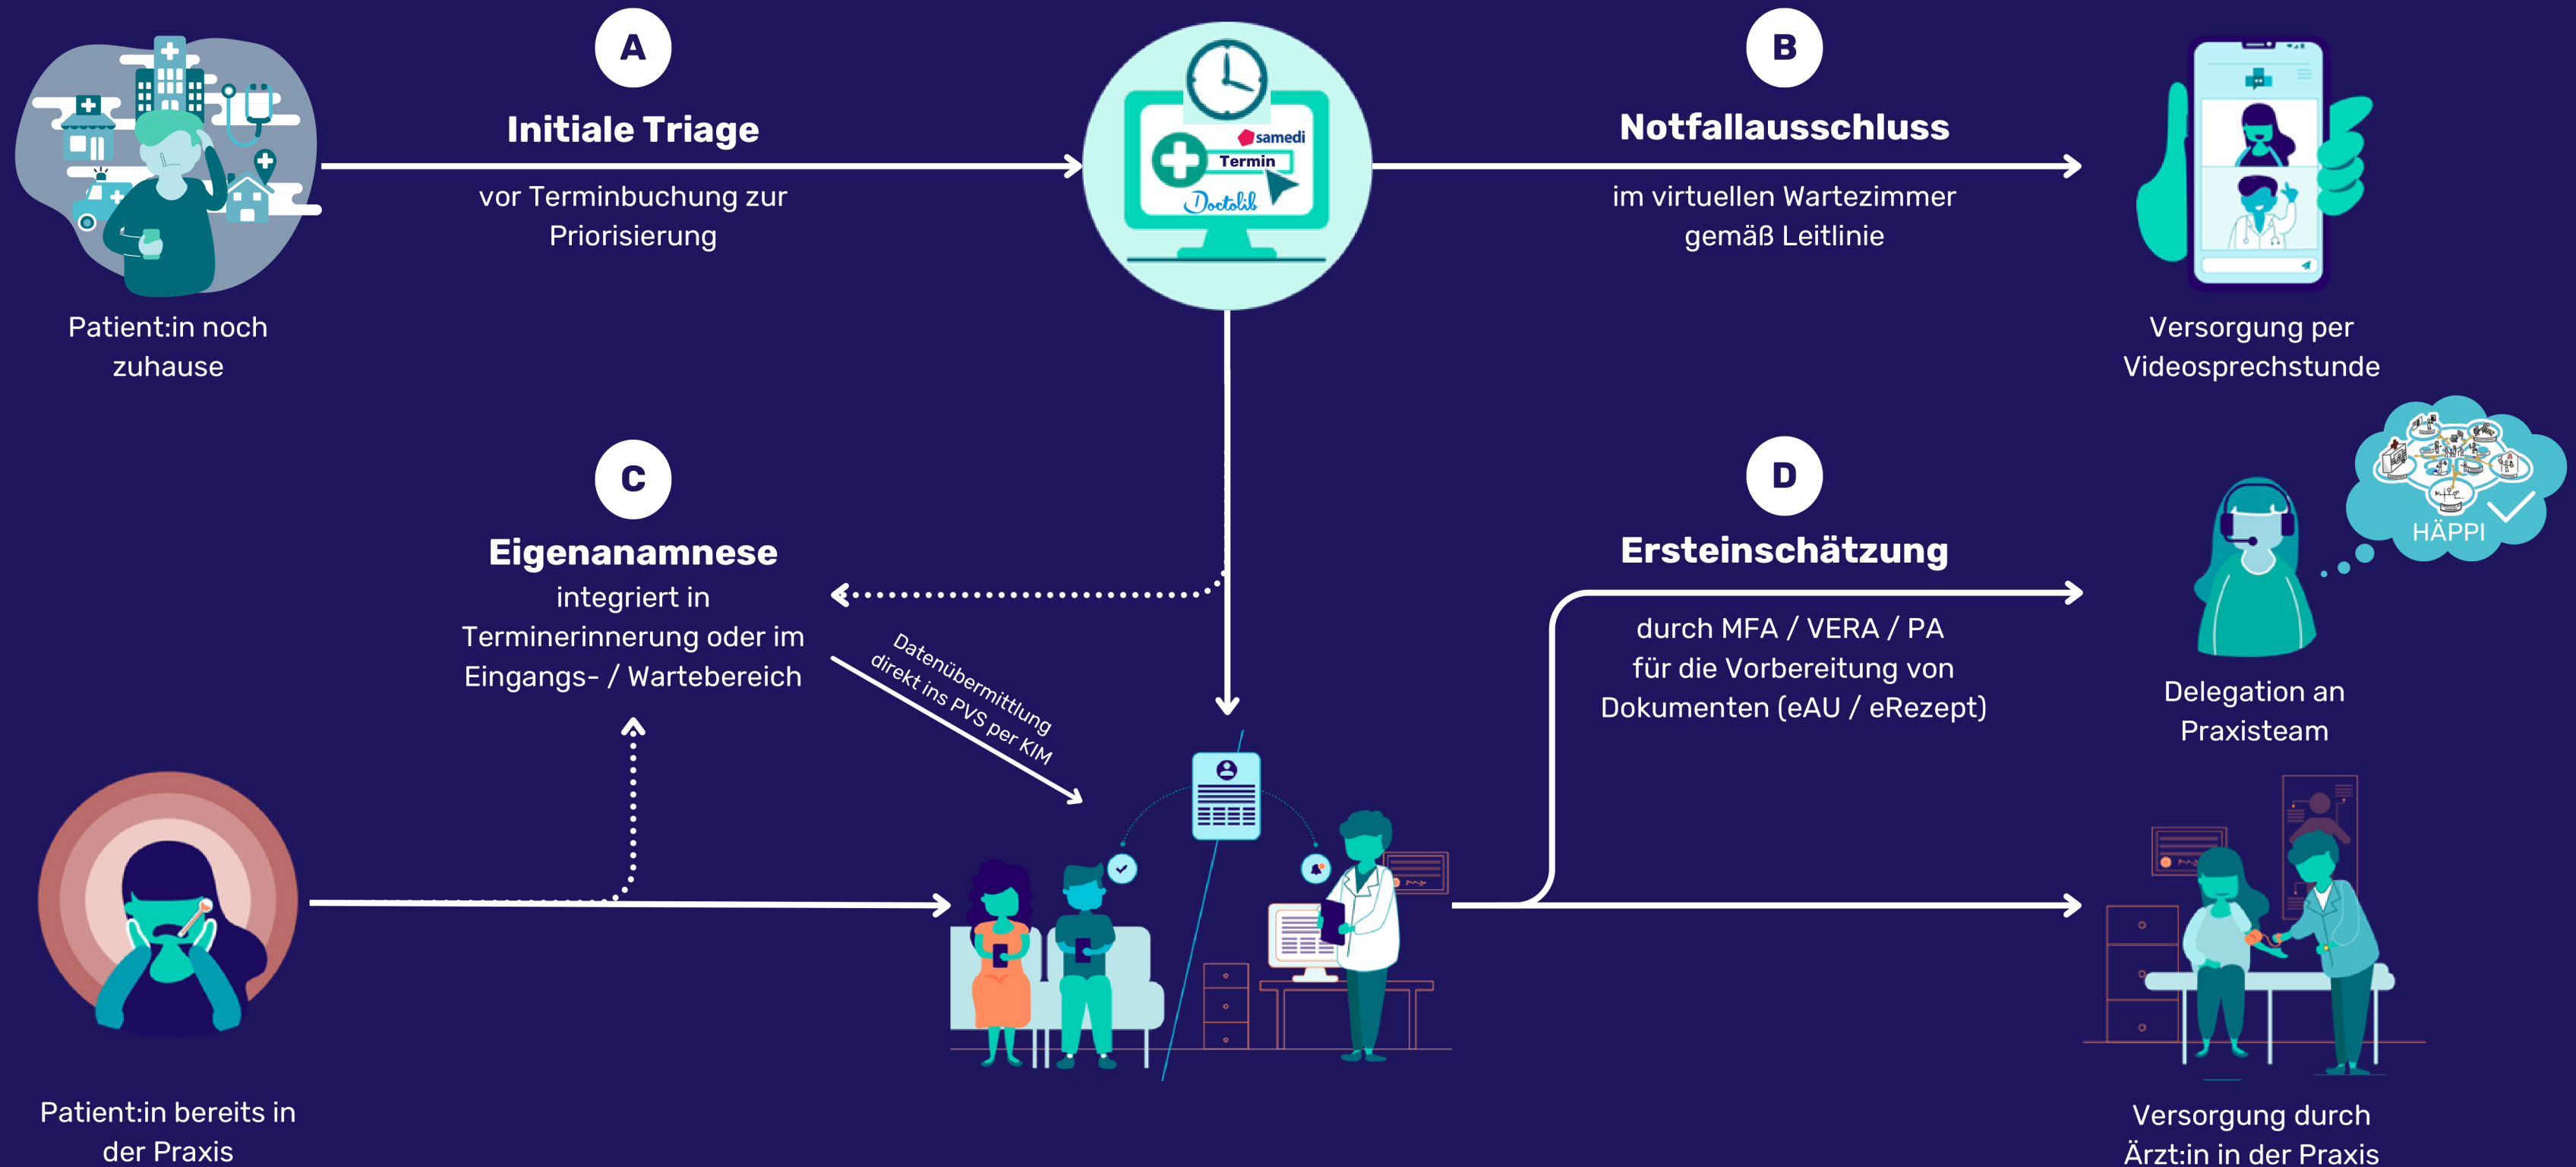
A

Initiale Triage

vor Terminbuchung zur Priorisierung

samedi
Termin
Doctolib

B

Notfallausschluss

im virtuellen Wartezimmer gemäß Leitlinie

Patient:in noch zuhause

Versorgung per Videosprechstunde

C

Eigenanamnese

integriert in Terminerinnerung oder im Eingangs- / Wartebereich

Datenübermittlung direkt ins PVS per KIM

D

Ersteinschätzung

durch MFA / VERA / PA für die Vorbereitung von Dokumenten (eAU / eRezept)

HÄPPI

Delegation an Praxisteam

Patient:in bereits in der Praxis

Versorgung durch Ärzt:in in der Praxis